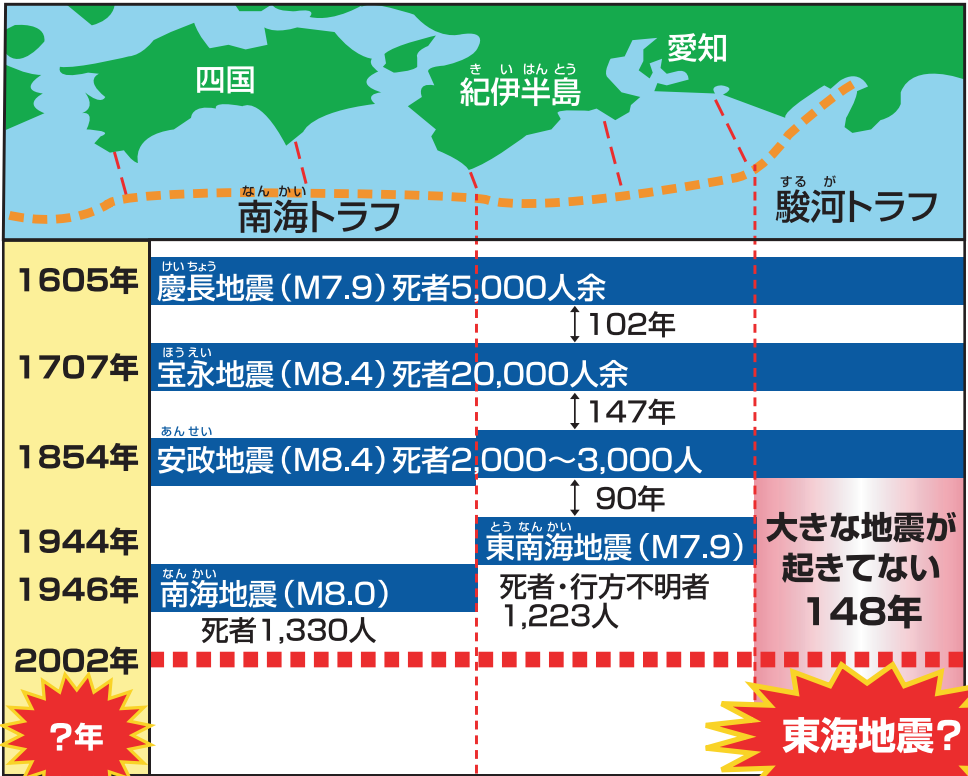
四国

きいはんとう
紀伊半島

愛知

なんかい
南海トラフ

するが
駿河トラフ

1605年
けいちょう
慶長地震（M7.9）死者5,000人余

102年

1707年
ほうえい
宝永地震（M8.4）死者20,000人余

147年

1854年
あんせい
安政地震（M8.4）死者2,000～3,000人

90年

1944年
とうなんかい
東南海地震（M7.9）
死者・行方不明者
1,223人

1946年
なんかい
南海地震（M8.0）
死者1,330人

大きな地震が起きてない148年

2002年

?年

東海地震?